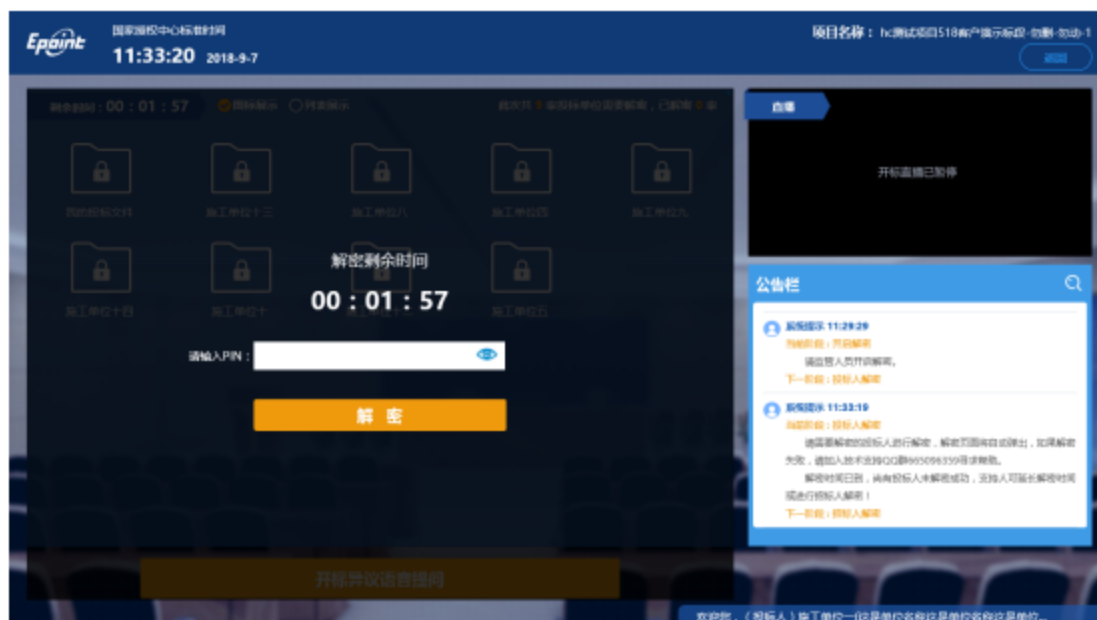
Epoint

国家授时中心标准时间

11:33:20 2018-9-7

项目名称：hc测试项目518有户提示标段-勿删-勿动-1

返回

剩余时间：00 : 01 : 57

图标展示 列表展示

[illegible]

我的投标文件

施工单位十三

施工单位八

施工单位四

施工单位九

施工单位十四

施工单位十

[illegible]

施工单位五

解密剩余时间

00 : 01 : 57

请输入PIN：

解 密

开标异议语音提问

直播

开标直播已暂停

公告栏

系统提示 11:29:29

当前阶段：开启解密

请监管人员开启解密。

下一阶段：投标人解密

系统提示 11:33:19

当前阶段：投标人解密

请还需解密的投标人进行解密，解密页面将自动弹出，如果解密失败，请加入技术支持QQ群665095339寻求帮助。

解密时间已到，尚有投标人未解密成功，监管人可延长解密时间或进行投标人解密！

下一阶段：投标人解密

欢迎您，（投标人）施工单位一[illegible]